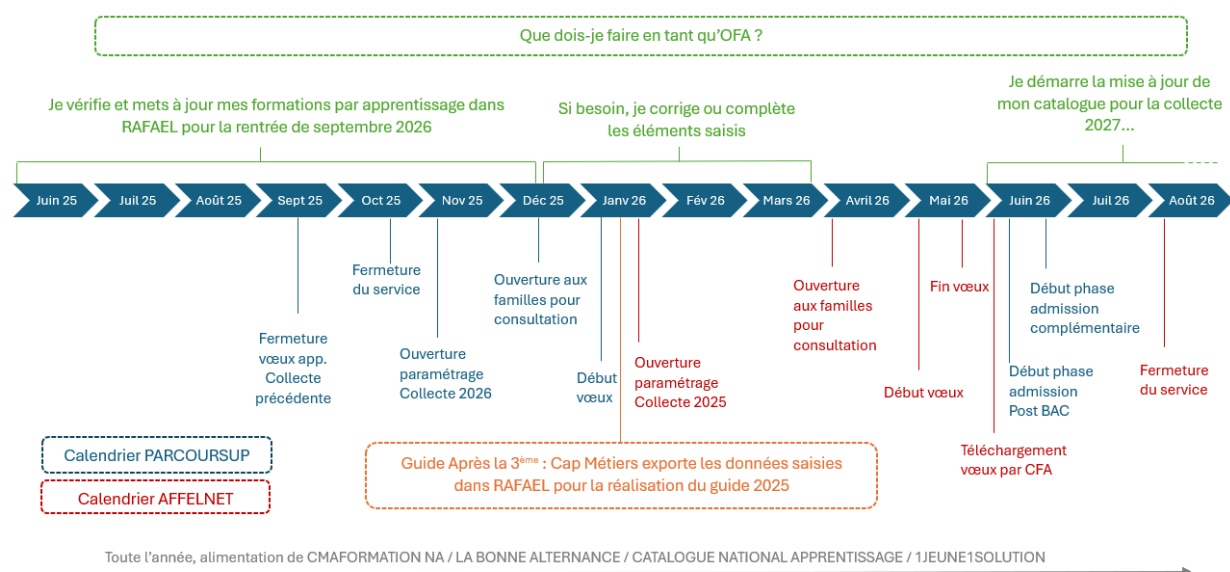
Que dois-je faire en tant qu'OFA ?

Je vérifie et mets à jour mes formations par apprentissage dans RAFAEL pour la rentrée de septembre 2026

Si besoin, je corrige ou complète les éléments saisis

Je démarre la mise à jour de mon catalogue pour la collecte 2027...

Juin 25 Juil 25 Août 25 Sept 25 Oct 25 Nov 25 Déc 25 Janv 26 Fév 26 Mars 26 Avril 26 Mai 26 Juin 26 Juil 26 Août 26

Fermeture du service

Ouverture aux familles pour consultation

Fermeture vœux app. Collecte précédente

Ouverture paramétrage Collecte 2026

Début vœux

Ouverture paramétrage Collecte 2025

Ouverture aux familles pour consultation

Fin vœux

Début phase admission complémentaire

Début vœux

Début phase admission Post BAC

Fermeture du service

Téléchargement vœux par CFA

Calendrier PARCOURSUP

Calendrier AFFELNET

Guide Après la 3$^{ème}$ : Cap Métiers exporte les données saisies dans RAFAEL pour la réalisation du guide 2025

Toute l'année, alimentation de CMAFORMATION NA / LA BONNE ALTERNANCE / CATALOGUE NATIONAL APPRENTISSAGE / 1JEUNE1SOLUTION